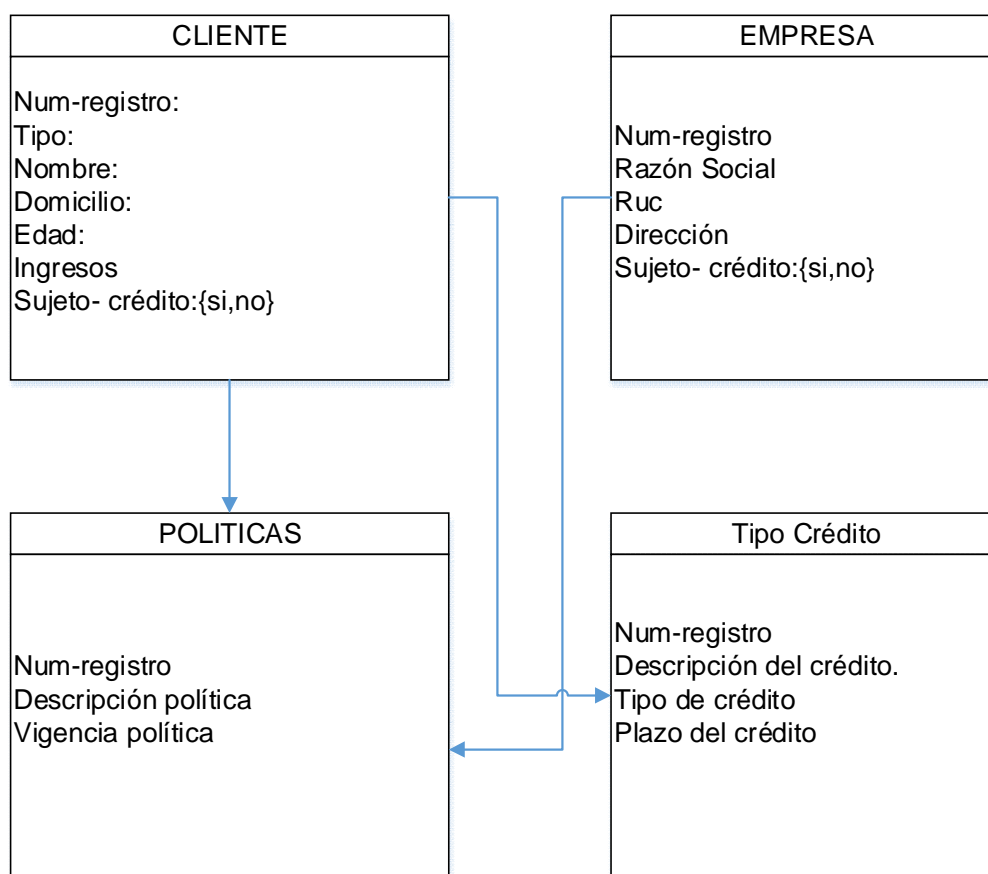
CLIENTE

Num-registro:
Tipo:
Nombre:
Domicilio:
Edad:
Ingresos
Sujeto- crédito:{si,no}

EMPRESA

Num-registro
Razón Social
Ruc
Dirección
Sujeto- crédito:{si,no}

POLITICAS

Num-registro
Descripción política
Vigencia política

Tipo Crédito

Num-registro
Descripción del crédito.
Tipo de crédito
Plazo del crédito